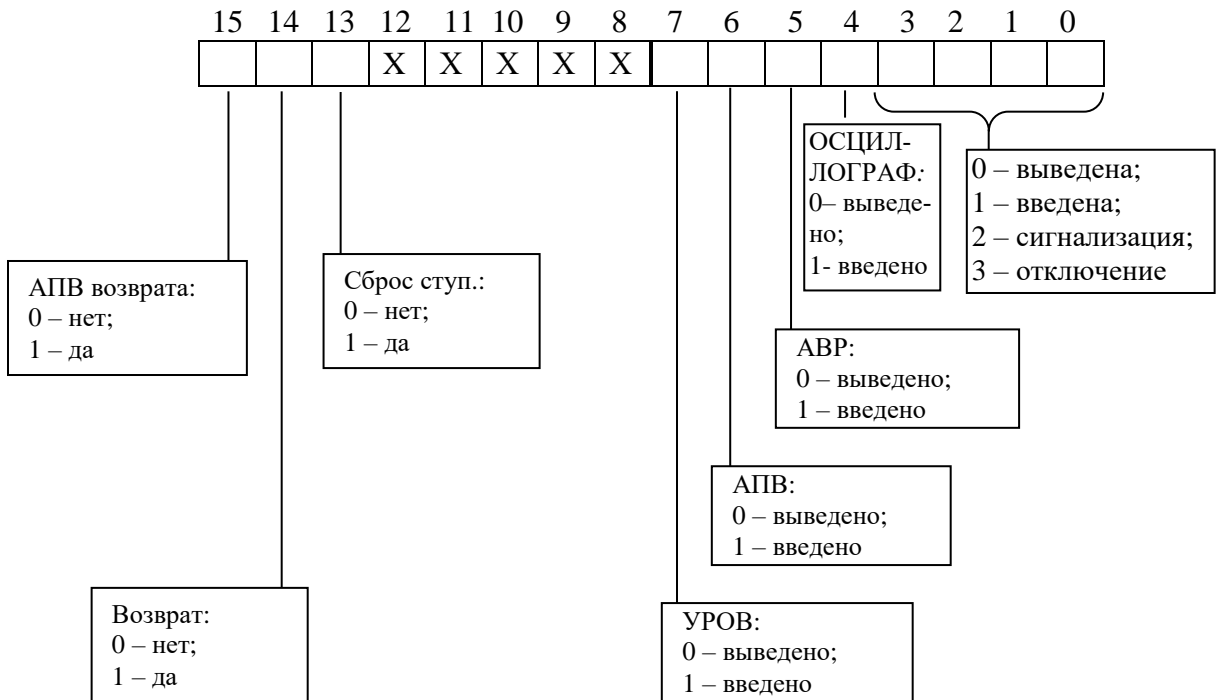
15 14 13 12 11 10 9 8 7 6 5 4 3 2 1 0

| | | | X | X | X | X | X | | | | | | | | |
|---|---|---|---|---|---|---|---|---|---|---|---|---|---|---|---|

ОСЦИЛЛОГРАФ: 0– выведено; 1- введено

0 – выведена;
1 – введена;
2 – сигнализация;
3 – отключение

АПВ возврата:
0 – нет;
1 – да

Сброс ступ.:
0 – нет;
1 – да

АВР:
0 – выведено;
1 – введено

АПВ:
0 – выведено;
1 – введено

Возврат:
0 – нет;
1 – да

УРОВ:
0 – выведено;
1 – введено